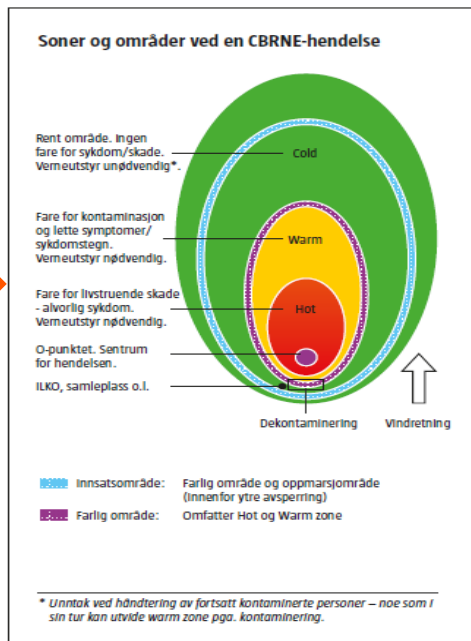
Soner og områder ved en CBRNE-hendelse

Rent område. Ingen fare for sykdom/skade. Verneutstyr unødvendig*.

Cold

Fare for kontaminasjon og lette symptomer/ sykdomstegn. Verneutstyr nødvendig.

Warm

Fare for livstruende skade - alvorlig sykdom. Verneutstyr nødvendig.

Hot

O-punktet. Sentrum for hendelsen.

ILKO, samleplass o.l.

Dekontaminering

Vindretning

| | |
|---|---|
| Innsatsområde: | Farlig område og oppmarsjområde (innenfor ytre avsperring) |
| Farlig område: | Omfatter Hot og Warm zone |

* Unntak ved håndtering av fortsatt kontaminerte personer – noe som i sin tur kan utvide warm zone pga. kontaminering.